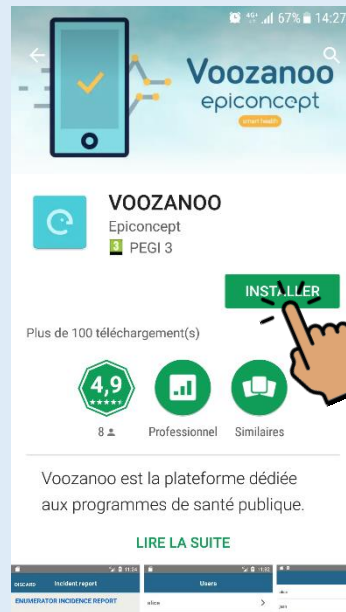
4G 67% 14:27

Voozanoo
epiconcept
smart health

VOOZANOO
Epiconcept
3 PEGI 3

INSTALLER

Plus de 100 téléchargement(s)

4,9
★★★★★
8

Professionnel

Similaires

Voozanoo est la plateforme dédiée aux programmes de santé publique.

LIRE LA SUITE

DISCARD Incident report
ENUMERATOR INCIDENCE REPORT

Users
alice